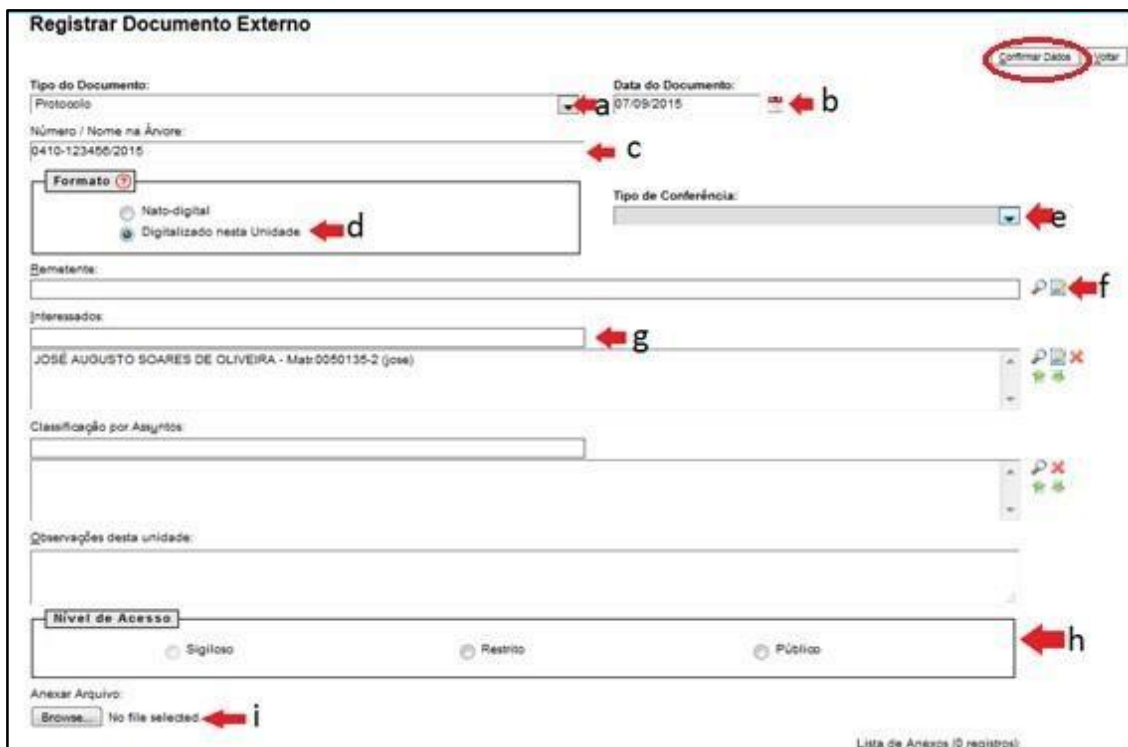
Registrar Documento Externo

Confirmar Dados Voltar

Tipo do Documento:
Protocolo
a

Data do Documento:
07/09/2015
b

Número / Nome na Árvore:
0410-123456/2015
c

Formato

Nato-digital
Digitalizado nesta Unidade
d

Tipo de Conferência:
e

Remetente:
f

Interessados:
g
JOSÉ AUGUSTO SOARES DE OLIVEIRA - Matr.0050135-2 (jose)

Classificação por Assuntos:

Observações desta unidade:

Nível de Acesso

Sigiloso
Restrito
Público
h

Anexar Arquivo:
Browse... No file selected.
i

Lista de Anexos (0 registros):